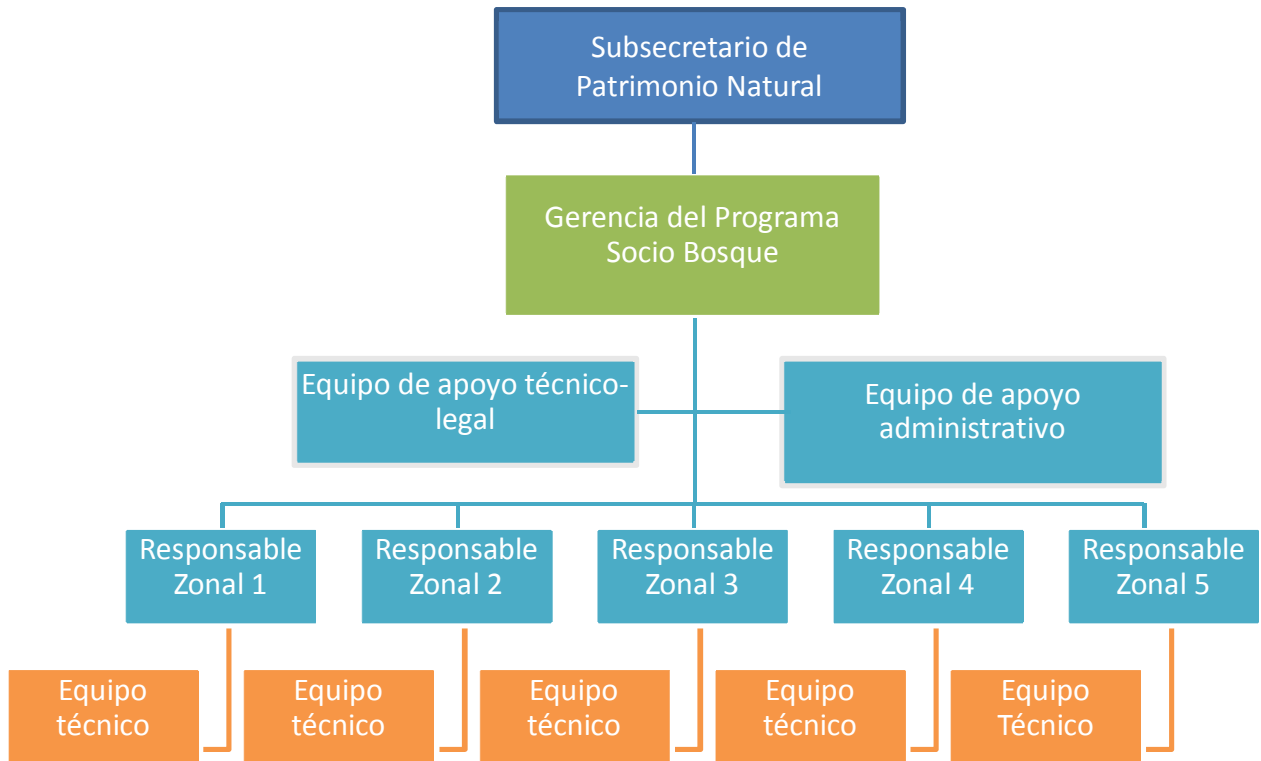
Subsecretario de Patrimonio Natural

Gerencia del Programa Socio Bosque

Equipo de apoyo técnico-legal

Equipo de apoyo administrativo

Responsable Zonal 1

Responsable Zonal 2

Responsable Zonal 3

Responsable Zonal 4

Responsable Zonal 5

Equipo técnico

Equipo técnico

Equipo técnico

Equipo técnico

Equipo Técnico